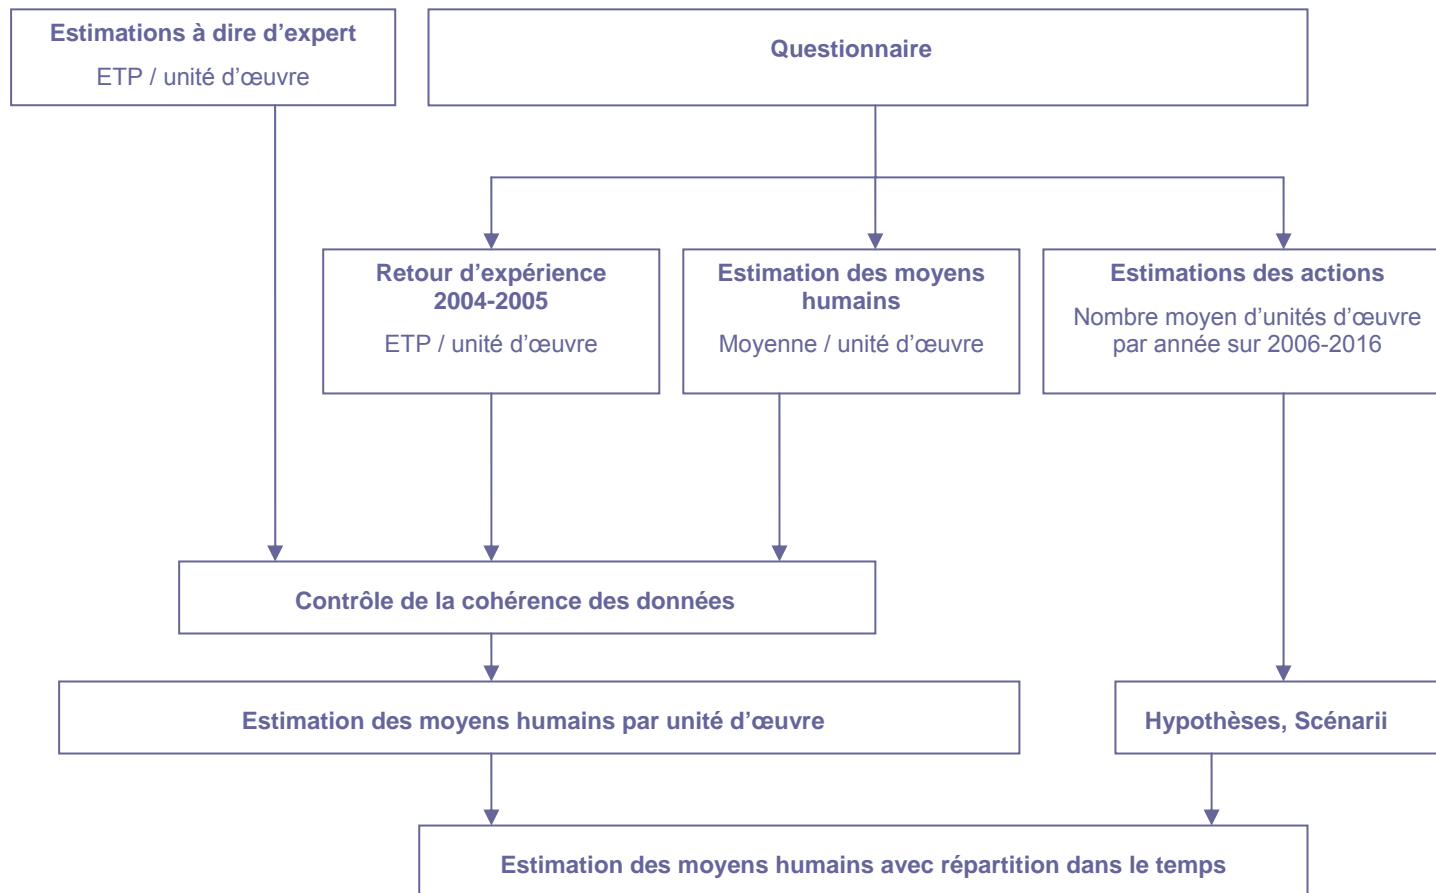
Estimations à dire d'expert
ETP / unité d'œuvre

Questionnaire

Retour d'expérience 2004-2005
ETP / unité d'œuvre

Estimation des moyens humains
Moyenne / unité d'œuvre

Estimations des actions
Nombre moyen d'unités d'œuvre par année sur 2006-2016

Contrôle de la cohérence des données

Estimation des moyens humains par unité d'œuvre

Hypothèses, Scénarii

Estimation des moyens humains avec répartition dans le temps